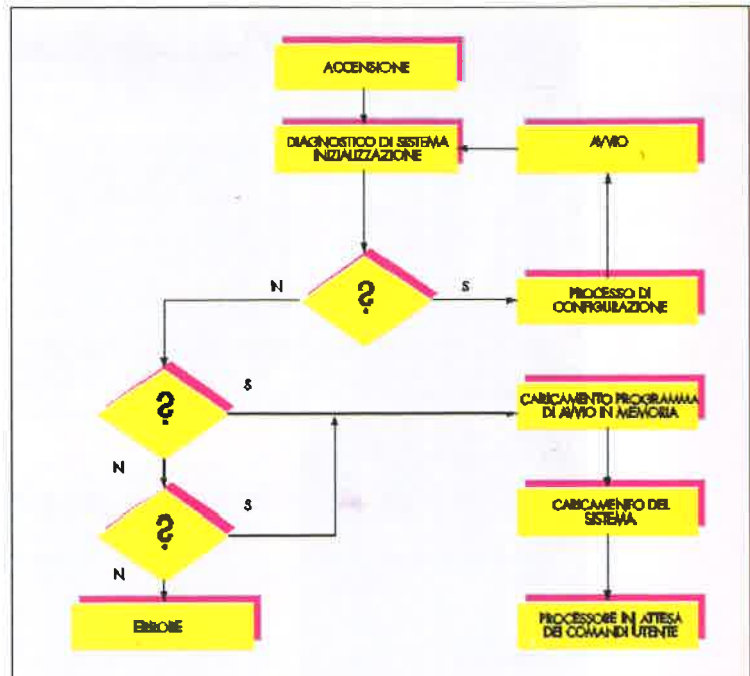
ACCENSIONE

DIAGNOSTICO DI SISTEMA INIZIALIZZAZIONE

AVVIO

N

?

S

PROCESSO DI CONFIGURAZIONE

S

?

CARICAMENTO PROGRAMMA DI AVVIO IN MEMORIA

N

S

?

CARICAMENTO DEL SISTEMA

N

ERRORE

PROCESSORE IN ATTESA DEI COMANDI UTENTE